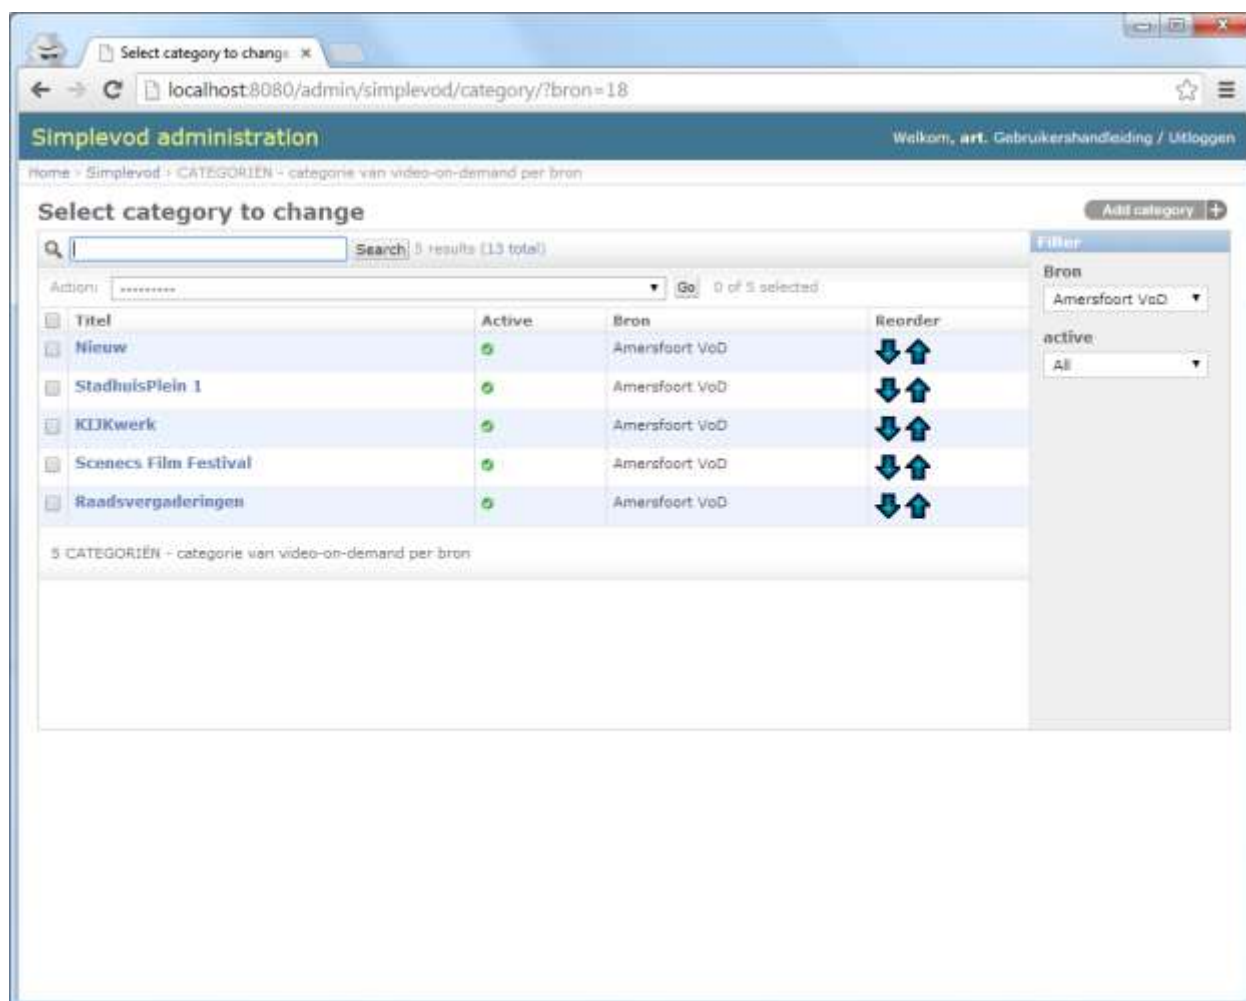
Select category to change ×

localhost:8080/admin/simplevod/category/?bron=18

Simplevod administration

Welkom, art. Gebruikershandleiding / Uitloggen

Home › Simplevod › CATEGORIEN - categorie van video-on-demand per bron

Select category to change

Add category

Search 5 results (13 total)

Action: --------- Go 0 of 5 selected

| Titel | Active | Bron | Reorder |
|---|---|---|---|
| Nieuw | | Amersfoort VoD | |
| StadhuisPlein 1 | | Amersfoort VoD | |
| KIJKwerk | | Amersfoort VoD | |
| Scenecs Film Festival | | Amersfoort VoD | |
| Raadsvergaderingen | | Amersfoort VoD | |

5 CATEGORIËN - categorie van video-on-demand per bron

Filter

Bron

Amersfoort VoD

active

All